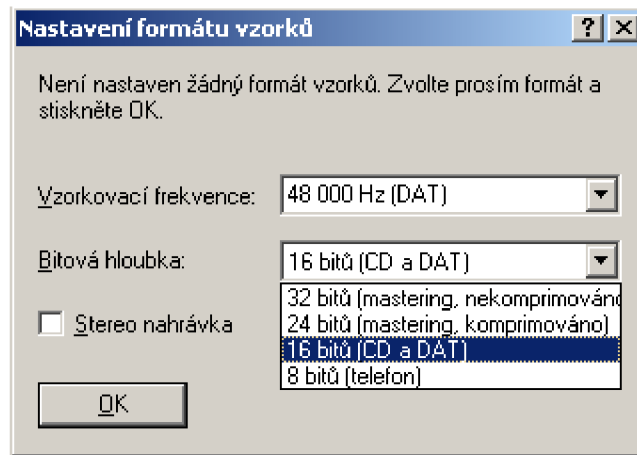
Nastavení formátu vzorků

?
X

Není nastaven žádný formát vzorků. Zvolte prosím formát a stiskněte OK.

Vzorkovací frekvence: 48 000 Hz (DAT)

Bitová hloubka: 16 bitů (CD a DAT)

32 bitů (mastering, nekomprimováno
24 bitů (mastering, komprimováno)
16 bitů (CD a DAT)
8 bitů (telefon)

Stereo nahrávka

OK